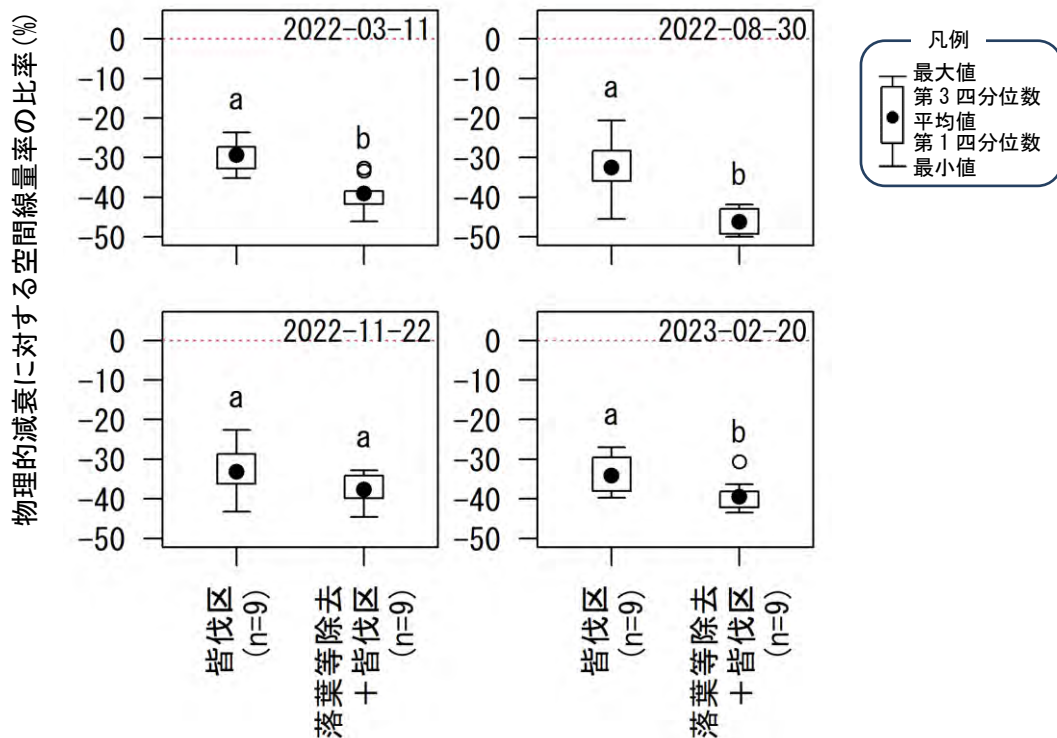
物理的減衰に対する空間線量率の比率 (%)

2022-03-11
0
-10
-20
-30
-40
-50
a
b

2022-08-30
0
-10
-20
-30
-40
-50
a
b

凡例
最大値
第 3 四分位数
平均値
第 1 四分位数
最小値

2022-11-22
0
-10
-20
-30
-40
-50
a
a

2023-02-20
0
-10
-20
-30
-40
-50
a
b

皆伐区 (n=9)
落葉等除去 + 皆伐区 (n=9)
皆伐区 (n=9)
落葉等除去 + 皆伐区 (n=9)